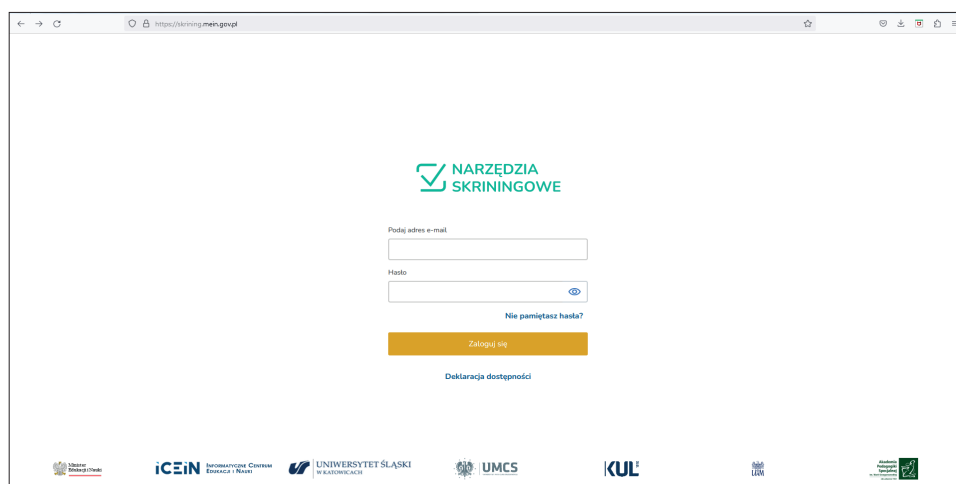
https://skrining.mein.gov.pl

NARZĘDZIA SKRININGOWE

Podaj adres e-mail

Hasło

Nie pamiętasz hasła?

Zaloguj się

Deklaracja dostępności

Minister Edukacji i Nauki

iCEiN Informatyczne Centrum Edukacji i Nauki

UNIWERSYTET ŚLĄSKI W KATOWICACH

UMCS

KUL

Akademia Pedagogiki Specjalnej